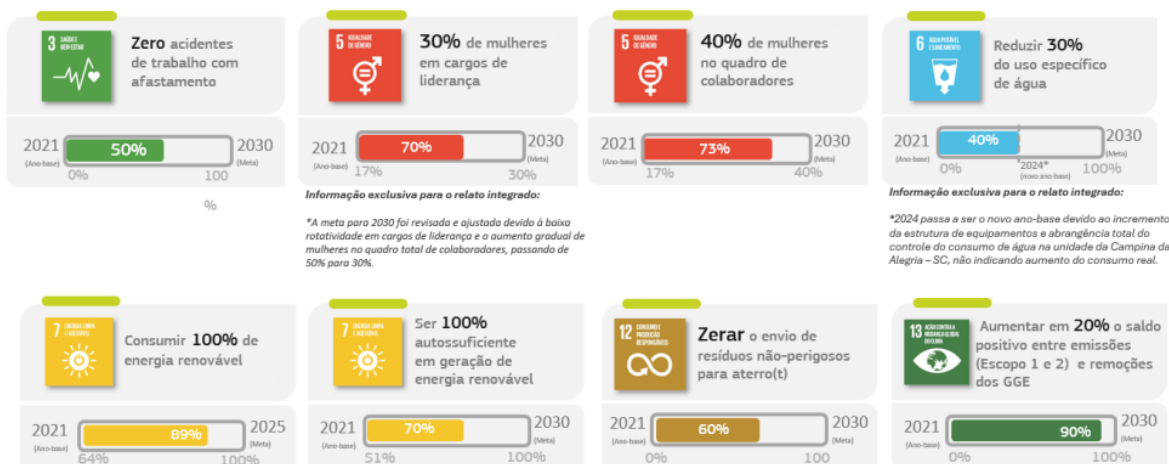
3 SAÚDE E BEM-ESTAR

Zero acidentes de trabalho com afastamento

2021 (Ano-base) 50% 2030 (Meta)
0% 100
%

5 IGUALDADE DE GÊNERO

30% de mulheres em cargos de liderança

2021 (Ano-base) 70% 2030 (Meta)
17% 30%

Informação exclusiva para o relato integrado:

*A meta para 2030 foi revisada e ajustada devido à baixa rotatividade em cargos de liderança e o aumento gradual de mulheres no quadro total de colaboradores, passando de 50% para 30%.

5 IGUALDADE DE GÊNERO

40% de mulheres no quadro de colaboradores

2021 (Ano-base) 73% 2030 (Meta)
17% 40%

6 ÁGUA POTÁVEL E SANEAMENTO

Reduzir 30% do uso específico de água

2021 (Ano-base) 40% 2030 (Meta)
0% 2024* (novo ano-base) 100%

Informação exclusiva para o relato integrado:

*2024 passa a ser o novo ano-base devido ao incremento da estrutura de equipamentos e abrangência total do controle do consumo de água na unidade da Campina da Alegria – SC, não indicando aumento do consumo real.

7 ENERGIA LIMPA E ACESSÍVEL

Consumir 100% de energia renovável

2021 (Ano-base) 89% 2025 (Meta)
64% 100%

7 ENERGIA LIMPA E ACESSÍVEL

Ser 100% autossuficiente em geração de energia renovável

2021 (Ano-base) 70% 2030 (Meta)
51% 100%

12 CONSUMO E PRODUÇÃO RESPONSÁVEIS

Zerar o envio de resíduos não-perigosos para aterro(t)

2021 (Ano-base) 60% 2030 (Meta)
0% 100

13 AÇÃO CONTRA A MUDANÇA GLOBAL DO CLIMA

Aumentar em 20% o saldo positivo entre emissões (Escopo 1 e 2) e remoções dos GGE

2021 (Ano-base) 90% 2030 (Meta)
0% 100%